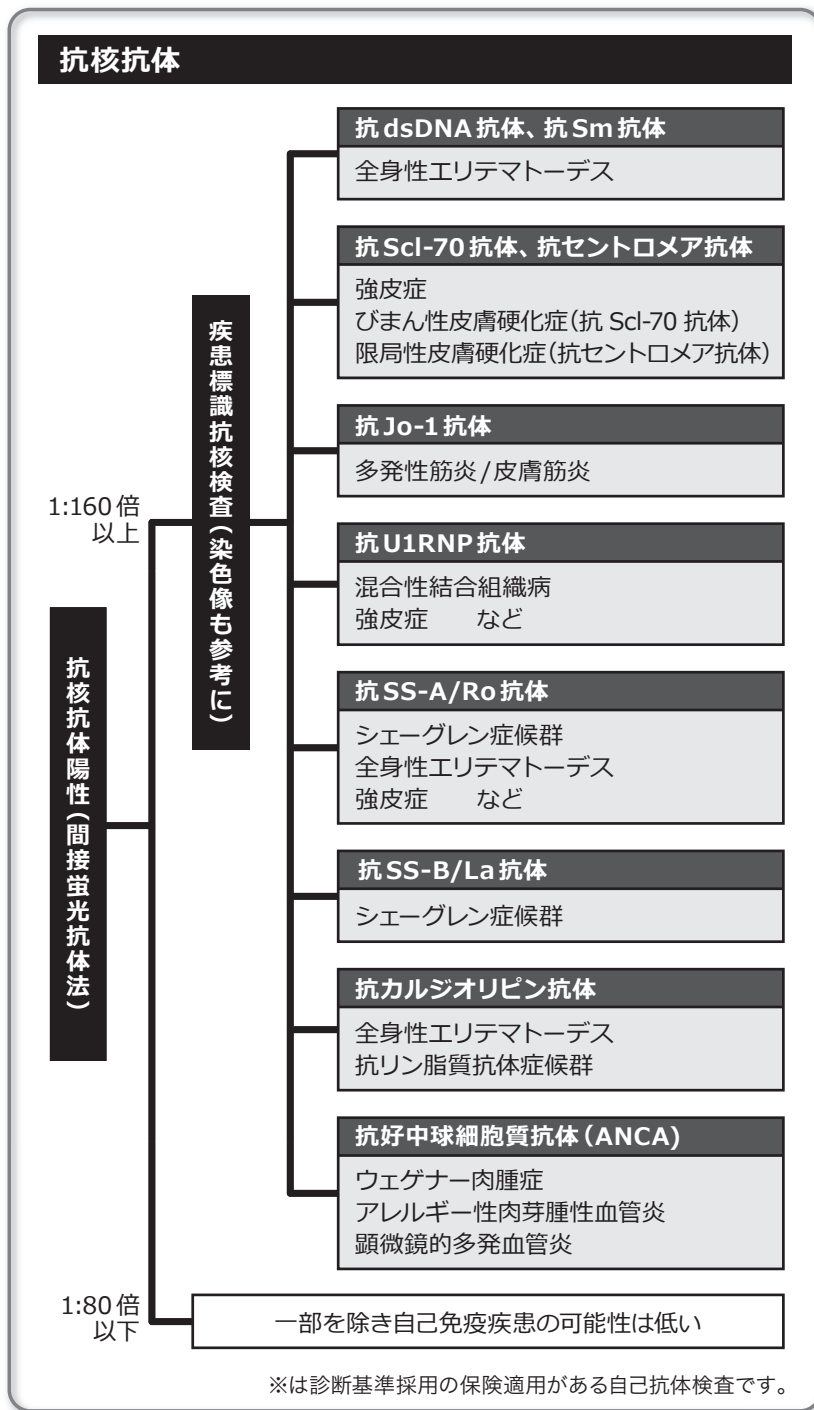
抗核抗体

抗核抗体陽性（間接蛍光抗体法）

1:160倍以上

疾患標識抗核検査（染色像も参考に）

抗dsDNA抗体、抗Sm抗体
全身性エリテマトーデス

抗Scl-70抗体、抗セントロメア抗体
強皮症
びまん性皮膚硬化症（抗Scl-70抗体）
限局性皮膚硬化症（抗セントロメア抗体）

抗Jo-1抗体
多発性筋炎/皮膚筋炎

抗U1RNP抗体
混合性結合組織病
強皮症　など

抗SS-A/Ro抗体
シェーグレン症候群
全身性エリテマトーデス
強皮症　など

抗SS-B/La抗体
シェーグレン症候群

抗カルジオリピン抗体
全身性エリテマトーデス
抗リン脂質抗体症候群

抗好中球細胞質抗体（ANCA）
ウェゲナー肉腫症
アレルギー性肉芽腫性血管炎
顕微鏡的多発血管炎

1:80倍以下

一部を除き自己免疫疾患の可能性は低い

※は診断基準採用の保険適用がある自己抗体検査です。